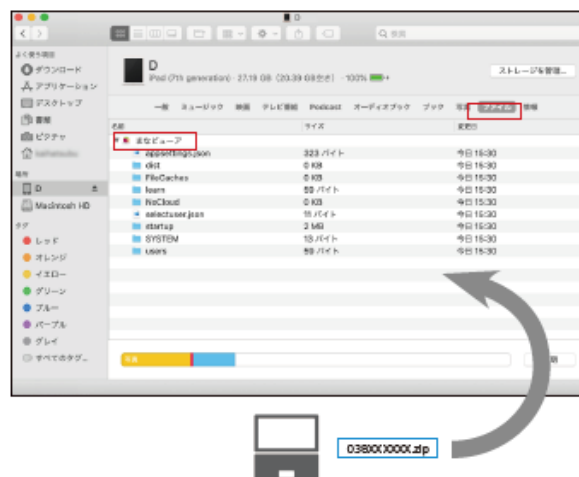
D

よく使う項目
ダウンロード
アプリケーション
デスクトップ
書類
ピクチャ
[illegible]

場所
D
Macintosh HD

タグ
レッド
オレンジ
イエロー
グリーン
ブルー
パープル
グレイ
すべてのタグ…

D
iPod (7th generation) · 27.19 GB (20.39 GB空き) · 100%

ストレージを管理…

一般 ミュージック 映画 テレビ番組 Podcast オーディオブック ブック 写真 ファイル 情報

名前 | サイズ | 変更日
--- | --- | ---
まなビューア | |
appsettings.json | 323 バイト | 今日 15:30
dict | 0 KB | 今日 15:30
FileCaches | 0 KB | 今日 15:30
learn | 59 バイト | 今日 15:30
NoCloud | 0 KB | 今日 15:30
selectuser.json | 15 バイト | 今日 15:30
startup | 2 MB | 今日 15:30
SYSTEM | 13 バイト | 今日 15:30
users | 59 バイト | 今日 15:30

写真

同期

038XXXXXX.zip